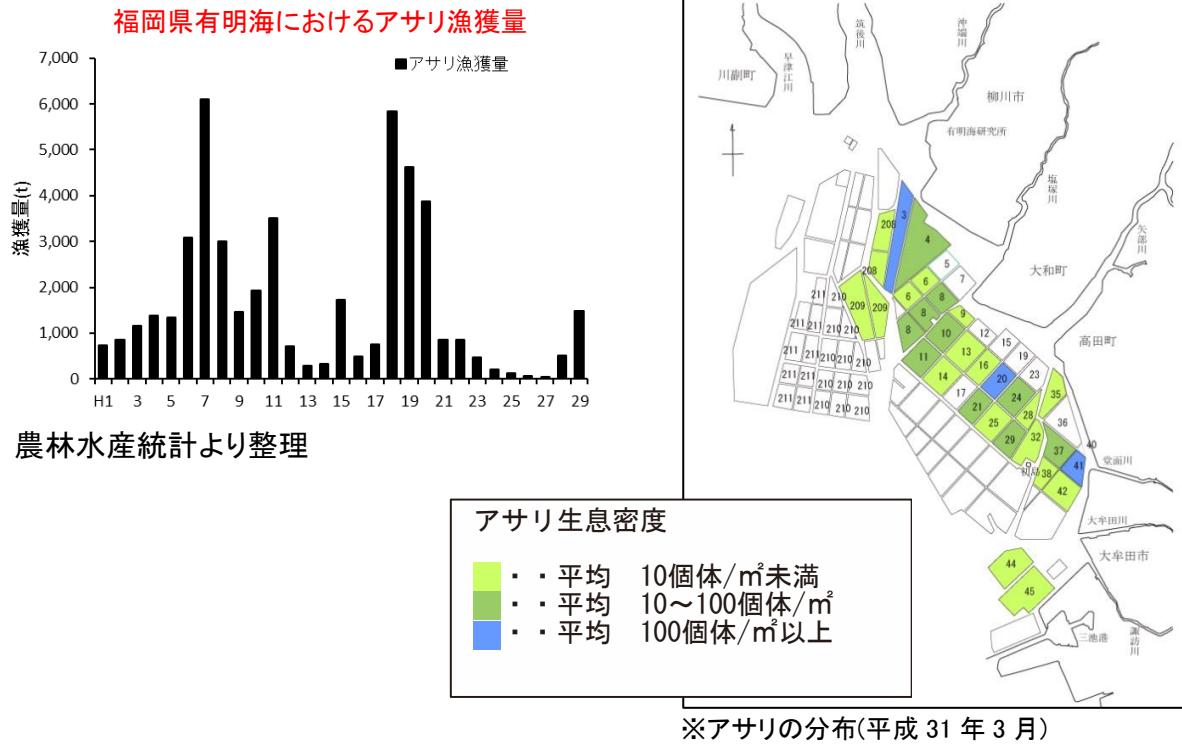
福岡県有明海におけるアサリ漁獲量

アサリ漁獲量

漁獲量(t)

7,000
6,000
5,000
4,000
3,000
2,000
1,000
0

H1 3 5 7 9 11 13 15 17 19 21 23 25 27 29

農林水産統計より整理

川副町 早津江川 筑後川 沖端川 柳川市 有明海研究所 塩塚川 矢部川 大和町 高田町 堂面川 大牟田川 大牟田市 諏訪川 三池港

208 3 4 5 7 208 209 209 6 8 6 8 9 10 12 11 13 16 19 14 20 23 17 21 24 35 25 28 29 32 36 37 41 38 42 44 45 40
211 210 211 210 210 210 211 210 210 210 210 211 210 210 210 210 211 211 210 210 210 211 211 210 210 210

アサリ生息密度

・・平均　10個体/㎡未満
・・平均　10～100個体/㎡
・・平均　100個体/㎡以上

※アサリの分布(平成 31 年 3 月)